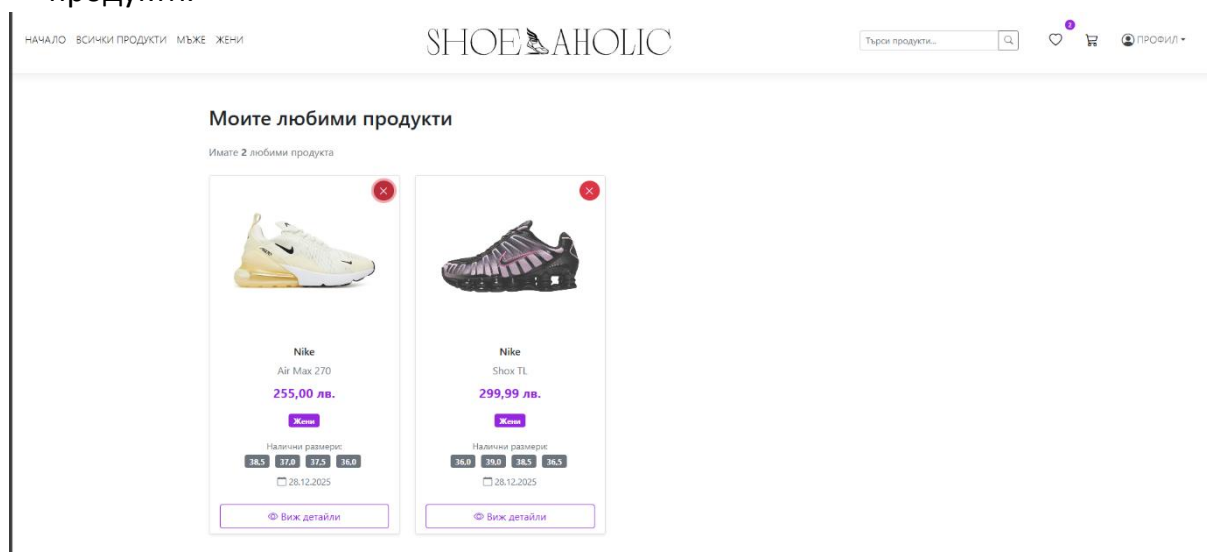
продукти.

НАЧАЛО ВСИЧКИ ПРОДУКТИ МЪЖЕ ЖЕНИ

SHOEAHOLIC

Търси продукти...

2

ПРОФИЛ

Моите любими продукти

Имате 2 любими продукта

Nike
Air Max 270
255,00 лв.
Жени
Налични размери:
38,5 37,0 37,5 36,0
28.12.2025
Виж детайли

Nike
Shox TL
299,99 лв.
Жени
Налични размери:
36,0 39,0 38,5 36,5
28.12.2025
Виж детайли